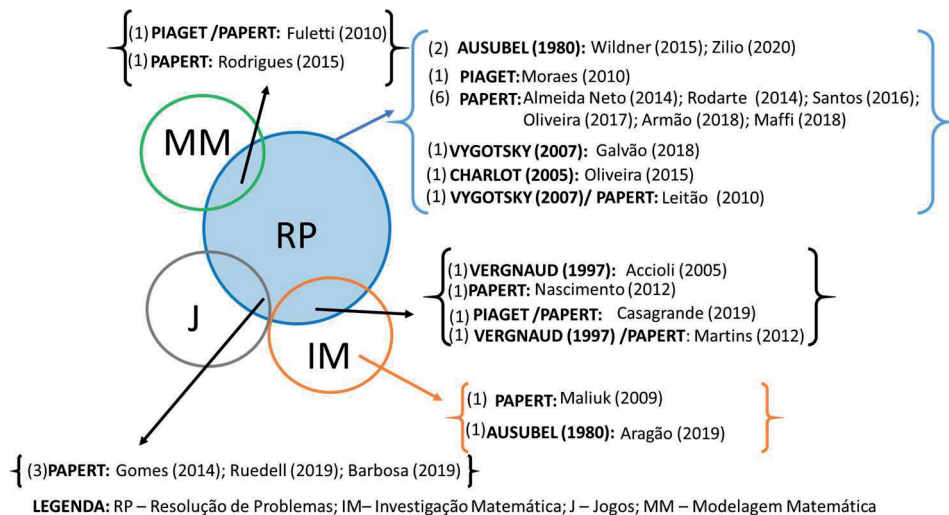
(1) PIAGET /PAPERT: Fuletti (2010)
(1) PAPERT: Rodrigues (2015)

(2) AUSUBEL (1980): Wildner (2015); Zilio (2020)
(1) PIAGET: Moraes (2010)
(6) PAPERT: Almeida Neto (2014); Rodarte (2014); Santos (2016); Oliveira (2017); Armão (2018); Maffi (2018)
(1) VYGOTSKY (2007): Galvão (2018)
(1) CHARLOT (2005): Oliveira (2015)
(1) VYGOTSKY (2007)/ PAPERT: Leitão (2010)

MM

RP

J

IM

(1) VERGNAUD (1997): Accioli (2005)
(1) PAPERT: Nascimento (2012)
(1) PIAGET /PAPERT: Casagrande (2019)
(1) VERGNAUD (1997) /PAPERT: Martins (2012)

(1) PAPERT: Maliuk (2009)
(1) AUSUBEL (1980): Aragão (2019)

(3) PAPERT: Gomes (2014); Ruedell (2019); Barbosa (2019)

LEGENDA: RP – Resolução de Problemas; IM– Investigação Matemática; J – Jogos; MM – Modelagem Matemática